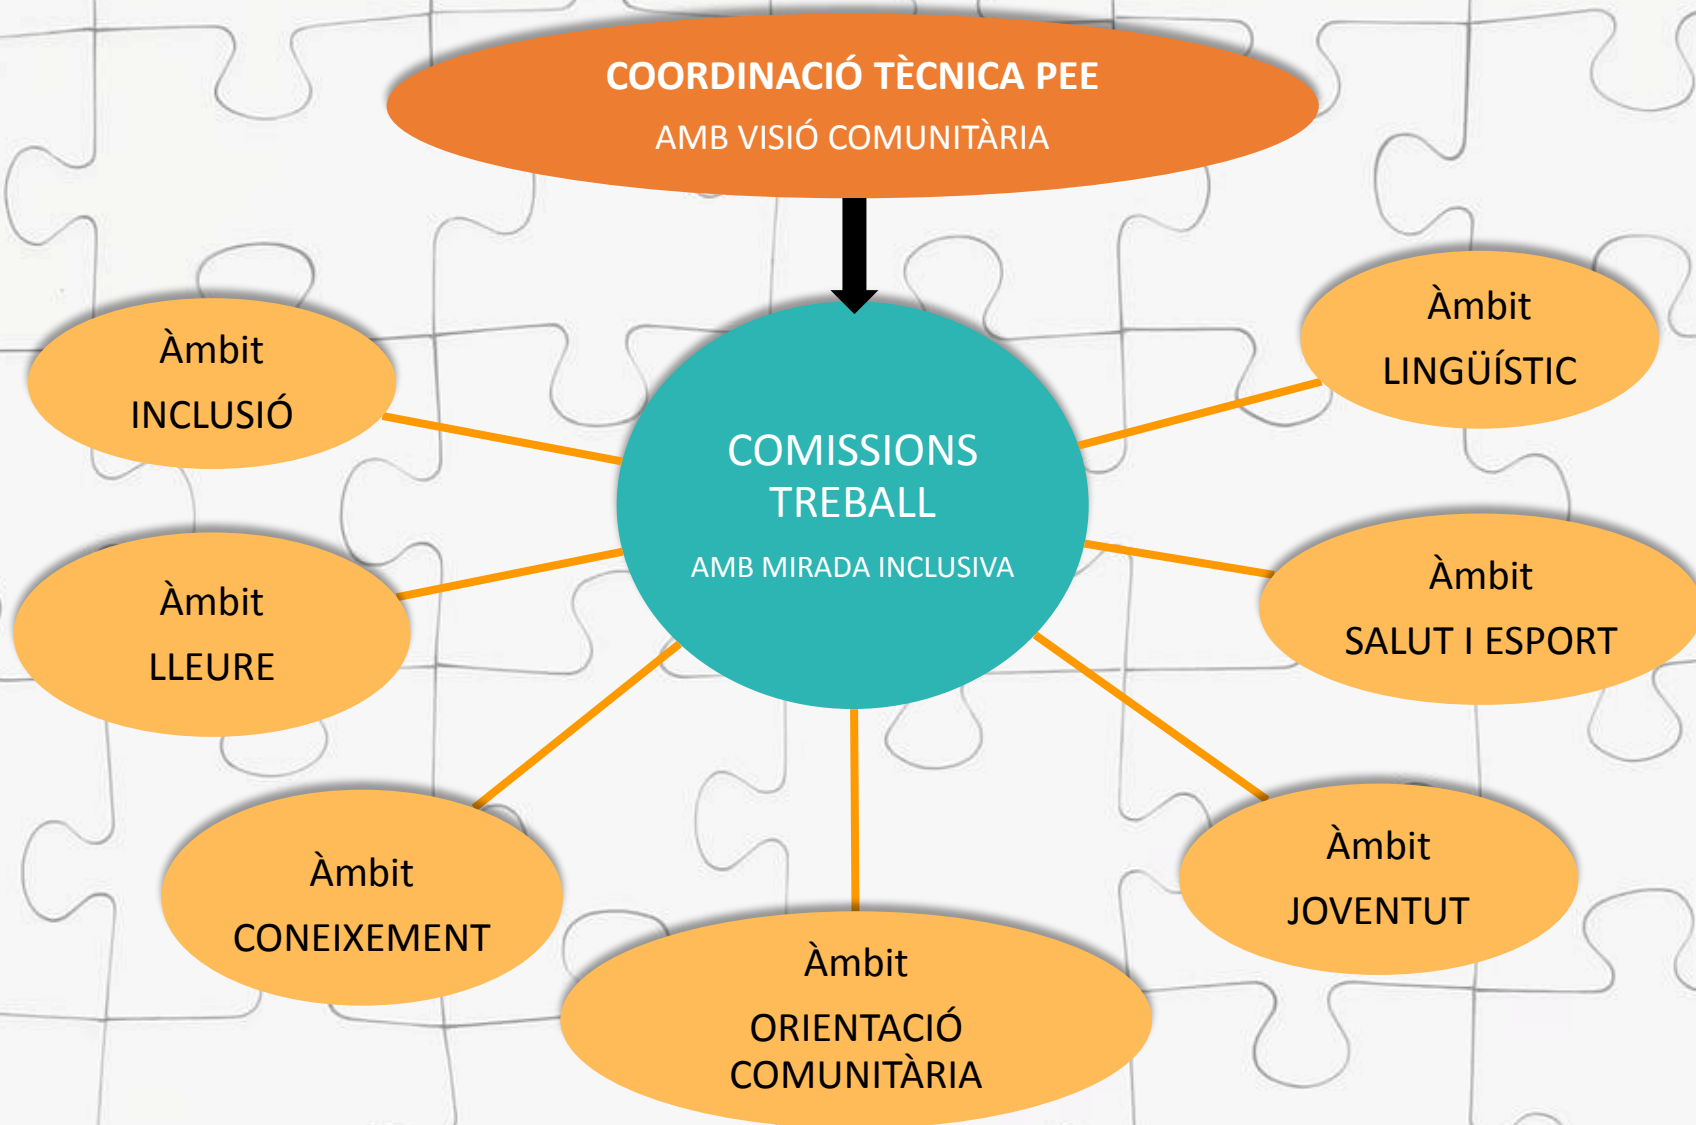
COORDINACIÓ TÈCNICA PEE
AMB VISIÓ COMUNITÀRIA

COMISSIONS TREBALL
AMB MIRADA INCLUSIVA

Àmbit
INCLUSIÓ

Àmbit
LINGÜÍSTIC

Àmbit
LLEURE

Àmbit
SALUT I ESPORT

Àmbit
CONEIXEMENT

Àmbit
JOVENTUT

Àmbit
ORIENTACIÓ COMUNITÀRIA